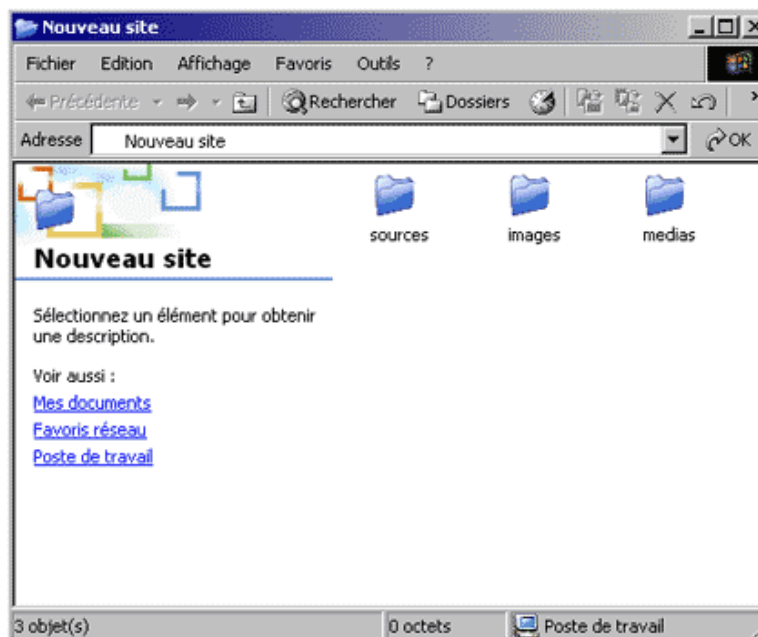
Nouveau site

Fichier Edition Affichage Favoris Outils ?

Précédente Rechercher Dossiers

Adresse Nouveau site OK

Nouveau site

Sélectionnez un élément pour obtenir une description.

Voir aussi :

Mes documents

Favoris réseau

Poste de travail

sources images medias

3 objet(s) 0 octets Poste de travail